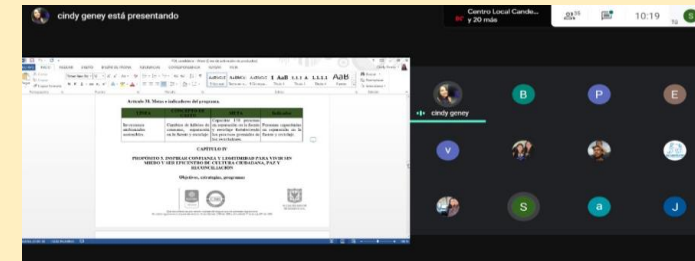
cindy geney está presentando

Centro Local Cande... y 20 más

10:19

Artículo 58. Metas e indicadores del programa.

Recuperar ambientales sostenibles

Cambios de hábitos de consumo, separación en la fuente y reciclaje

Capacitar 150 personas en separación en la fuente y reciclaje Fortaleciendo los procesos generados de los recicladores

Personas capacitadas en separación en la fuente y reciclaje

CAPITULO IV

PROPOSITO 5. INSPIRAR CONFIANZA Y LEGITIMIDAD PARA VIVIR SIN MIEDO Y SER EPICENTRO DE CULTURA CIUDADANA, PAZ Y RECONCILIACIÓN

Objetivos, estrategias, programas

cindy geney

B

P

E

V

S

a

J